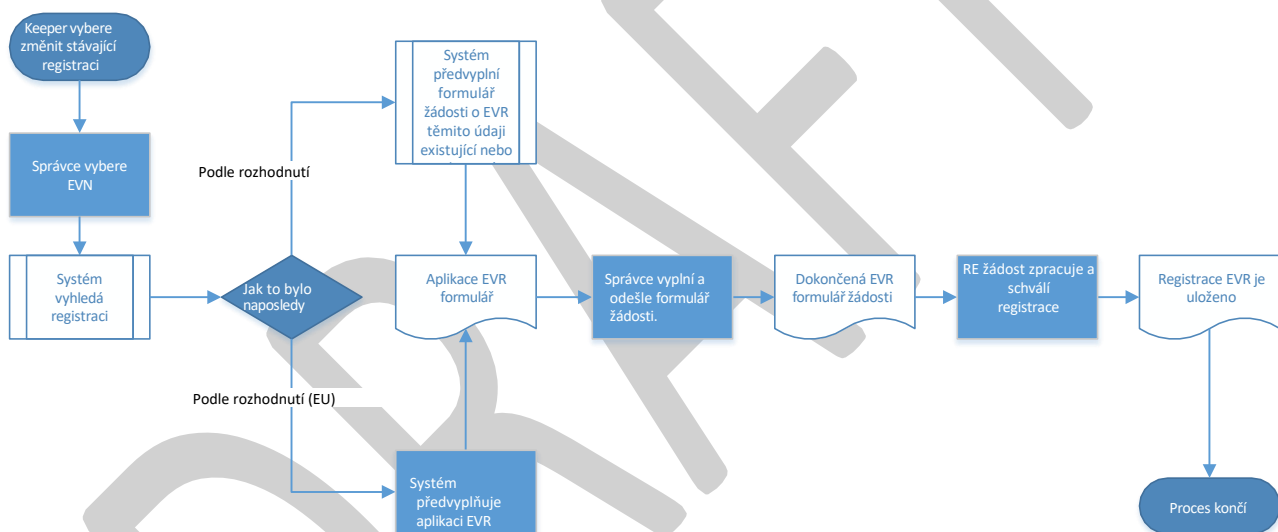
Keeper vybere změnit stávající registraci

Správce vybere EVN

Systém vyhledá registraci

Jak to bylo naposledy

Podle rozhodnutí

Systém předvyplní formulář žádosti o EVR těmito údaji existující nebo

Podle rozhodnutí (EU)

Systém předvyplňuje aplikaci EVR

Aplikace EVR formulář

Správce vyplní a odešle formulář žádosti.

Dokončená EVR formulář žádosti

RE žádost zpracuje a schválí registrace

Registrace EVR je uloženo

Proces končí